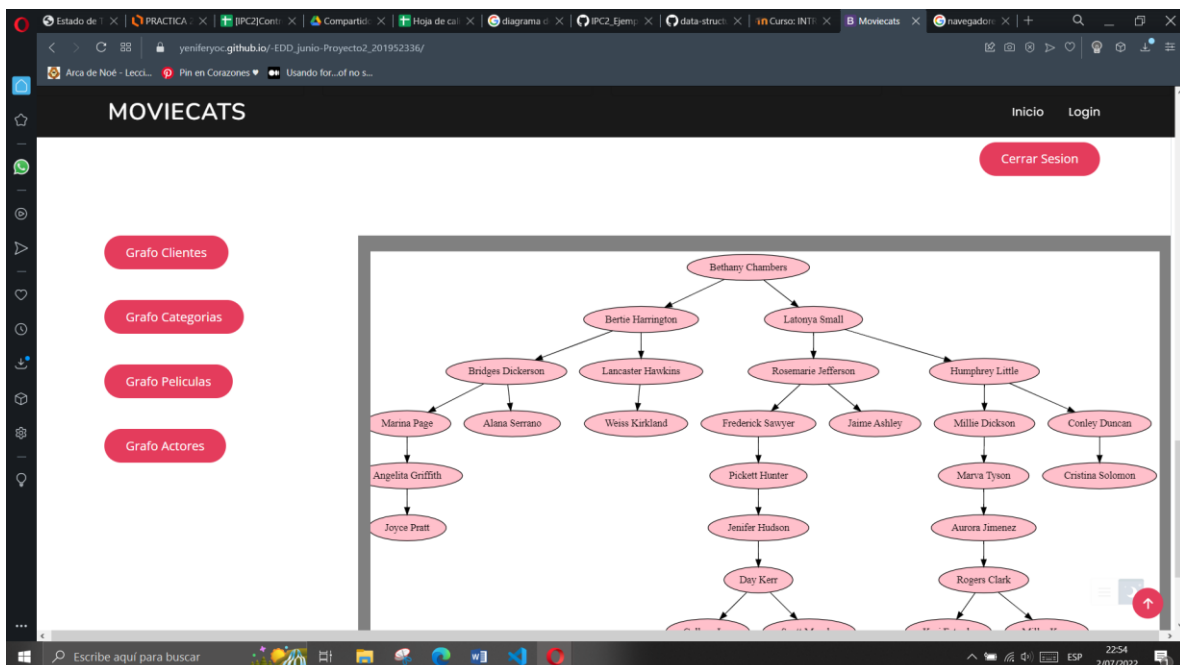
Estado de | PRACTICA | [IPC2]Cont | Compartid | Hoja de cal | diagrama d | IPC2_Ejemp | data-struct | Curso: INTR | Moviecats | navegador | +

yeniferyoc.github.io/-EDD_junio-Proyecto2_201952336/

Arca de Noé - Lecci... Pin en Corazones ♥ Usando for...of no s...

MOVIECATS

Inicio Login

Cerrar Sesion

Grafo Clientes

Grafo Categorias

Grafo Peliculas

Grafo Actores

Bethany Chambers
Bertie Harrington
Latonya Small
Bridges Dickerson
Lancaster Hawkins
Rosemarie Jefferson
Humphrey Little
Marina Page
Alana Serrano
Weiss Kirkland
Frederick Sawyer
Jaime Ashley
Millie Dickson
Conley Duncan
Angelita Griffith
Pickett Hunter
Marva Tyson
Cristina Solomon
Joyce Pratt
Jenifer Hudson
Aurora Jimenez
Day Kerr
Rogers Clark
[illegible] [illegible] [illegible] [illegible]

Escribe aquí para buscar

ESP 22:54 2/07/2022